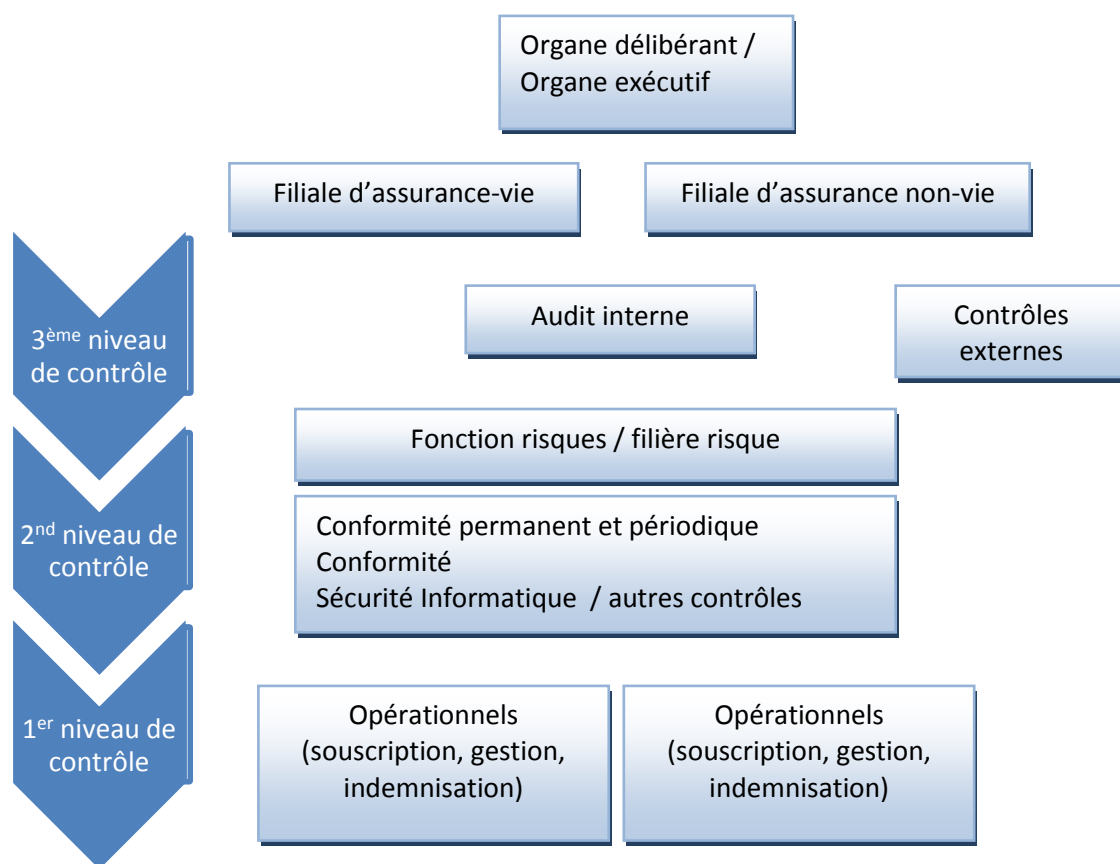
Organe délibérant / Organe exécutif

Filiale d’assurance-vie

Filiale d’assurance non-vie

3ème niveau de contrôle

Audit interne

Contrôles externes

Fonction risques / filière risque

2nd niveau de contrôle

Conformité permanent et périodique
Conformité
Sécurité Informatique / autres contrôles

1er niveau de contrôle

Opérationnels (souscription, gestion, indemnisation)

Opérationnels (souscription, gestion, indemnisation)